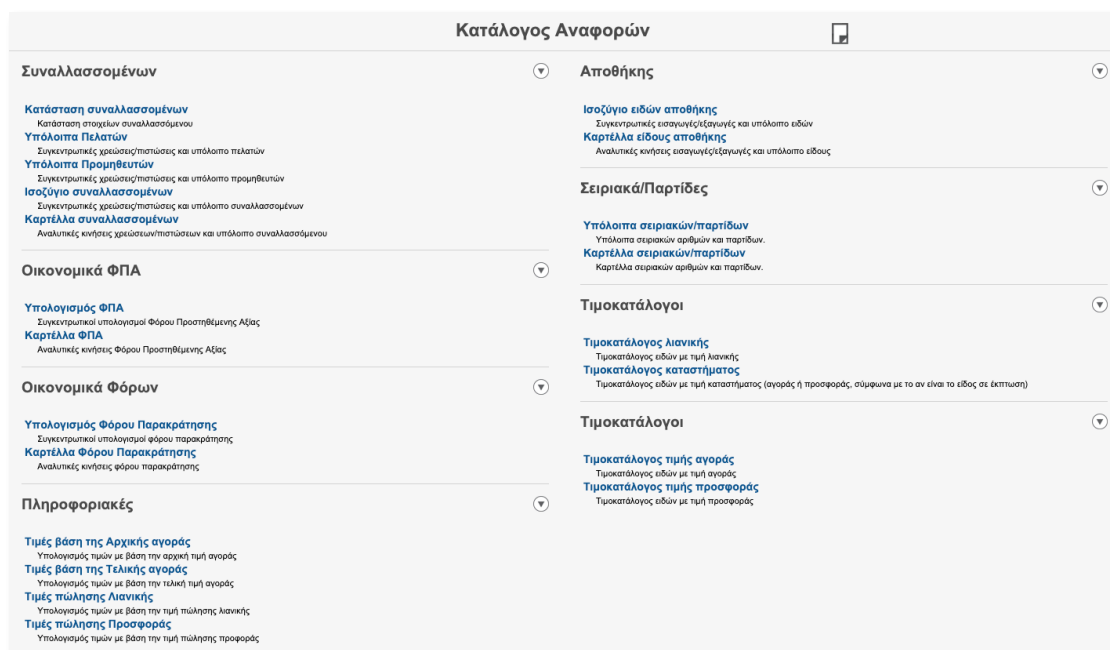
Κατάλογος Αναφορών

Συναλλασσομένων

Κατάσταση συναλλασσομένων
Κατάσταση στοιχείων συναλλασσόμενου
Υπόλοιπα Πελατών
Συγκεντρωτικές χρεώσεις/πιστώσεις και υπόλοιπο πελατών
Υπόλοιπα Προμηθευτών
Συγκεντρωτικές χρεώσεις/πιστώσεις και υπόλοιπο προμηθευτών
Ισοζύγιο συναλλασσομένων
Συγκεντρωτικές χρεώσεις/πιστώσεις και υπόλοιπο συναλλασσομένων
Καρτέλλα συναλλασσομένων
Αναλυτικές κινήσεις χρεώσεων/πιστώσεων και υπόλοιπο συναλλασσόμενου

Οικονομικά ΦΠΑ

Υπολογισμός ΦΠΑ
Συγκεντρωτικοί υπολογισμοί Φόρου Προστιθέμενης Αξίας
Καρτέλλα ΦΠΑ
Αναλυτικές κινήσεις Φόρου Προστιθέμενης Αξίας

Οικονομικά Φόρων

Υπολογισμός Φόρου Παρακράτησης
Συγκεντρωτικοί υπολογισμοί φόρου παρακράτησης
Καρτέλλα Φόρου Παρακράτησης
Αναλυτικές κινήσεις φόρου παρακράτησης

Πληροφοριακές

Τιμές βάση της Αρχικής αγοράς
Υπολογισμός τιμών με βάση την αρχική τιμή αγοράς
Τιμές βάση της Τελικής αγοράς
Υπολογισμός τιμών με βάση την τελική τιμή αγοράς
Τιμές πώλησης Λιανικής
Υπολογισμός τιμών με βάση την τιμή πώλησης λιανικής
Τιμές πώλησης Προσφοράς
Υπολογισμός τιμών με βάση την τιμή πώλησης προσφοράς

Αποθήκης

Ισοζύγιο ειδών αποθήκης
Συγκεντρωτικές εισαγωγές/εξαγωγές και υπόλοιπο ειδών
Καρτέλλα είδους αποθήκης
Αναλυτικές κινήσεις εισαγωγές/εξαγωγές και υπόλοιπο είδους

Σειριακά/Παρτίδες

Υπόλοιπα σειριακών/παρτίδων
Υπόλοιπα σειριακών αριθμών και παρτίδων.
Καρτέλλα σειριακών/παρτίδων
Καρτέλλα σειριακών αριθμών και παρτίδων.

Τιμοκατάλογοι

Τιμοκατάλογος λιανικής
Τιμοκατάλογος ειδών με τιμή λιανικής
Τιμοκατάλογος καταστήματος
Τιμοκατάλογος ειδών με τιμή καταστήματος (αγοράς ή προσφοράς, σύμφωνα με το αν είναι το είδος σε έκπτωση)

Τιμοκατάλογοι

Τιμοκατάλογος τιμής αγοράς
Τιμοκατάλογος ειδών με τιμή αγοράς
Τιμοκατάλογος τιμής προσφοράς
Τιμοκατάλογος ειδών με τιμή προσφοράς